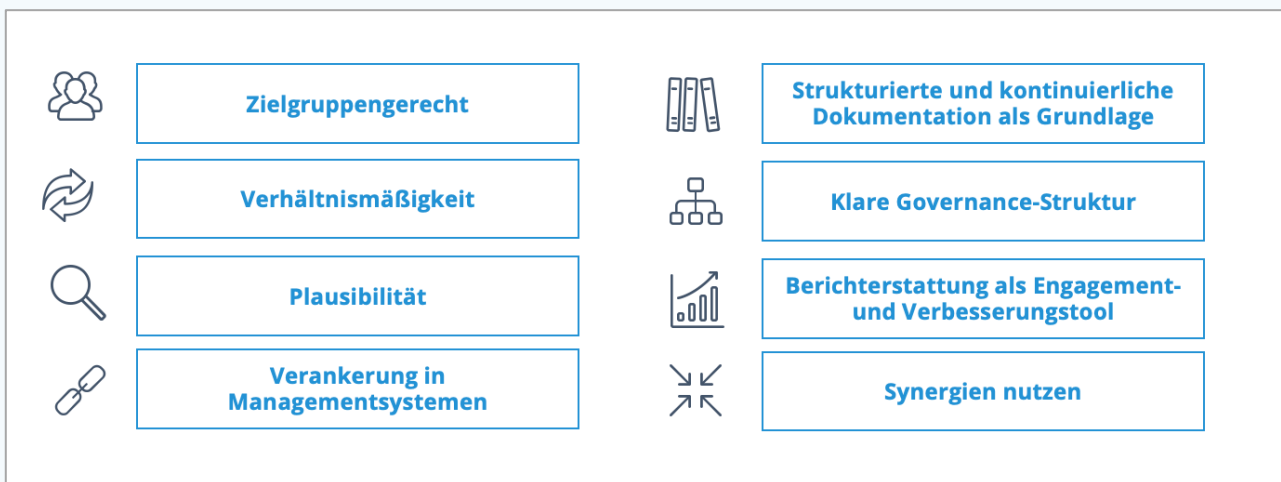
Zielgruppengerecht

Verhältnismäßigkeit

Plausibilität

Verankerung in Managementsystemen

Strukturierte und kontinuierliche Dokumentation als Grundlage

Klare Governance-Struktur

Berichterstattung als Engagement- und Verbesserungstool

Synergien nutzen